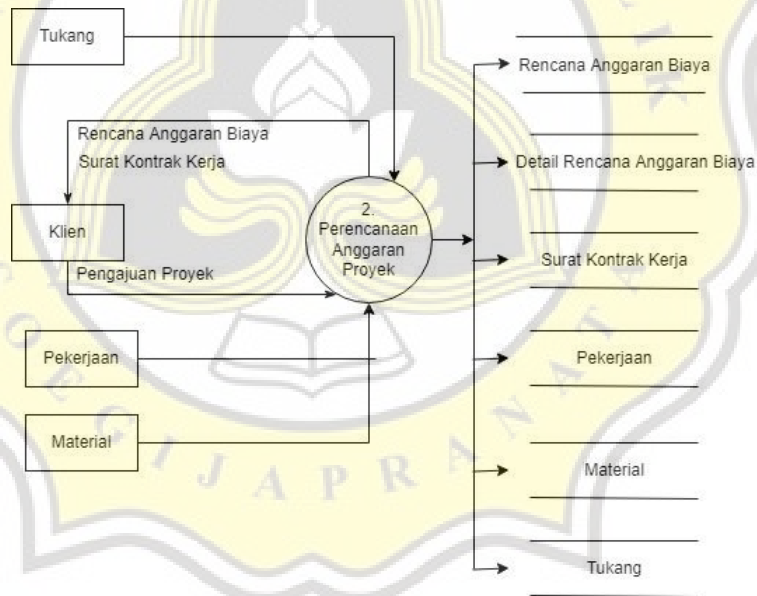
Tukang

Rencana Anggaran Biaya

Surat Kontrak Kerja

Klien

Pengajuan Proyek

2. Perencanaan Anggaran Proyek

Pekerjaan

Material

Rencana Anggaran Biaya

Detail Rencana Anggaran Biaya

Surat Kontrak Kerja

Pekerjaan

Material

Tukang

GIJAPRA